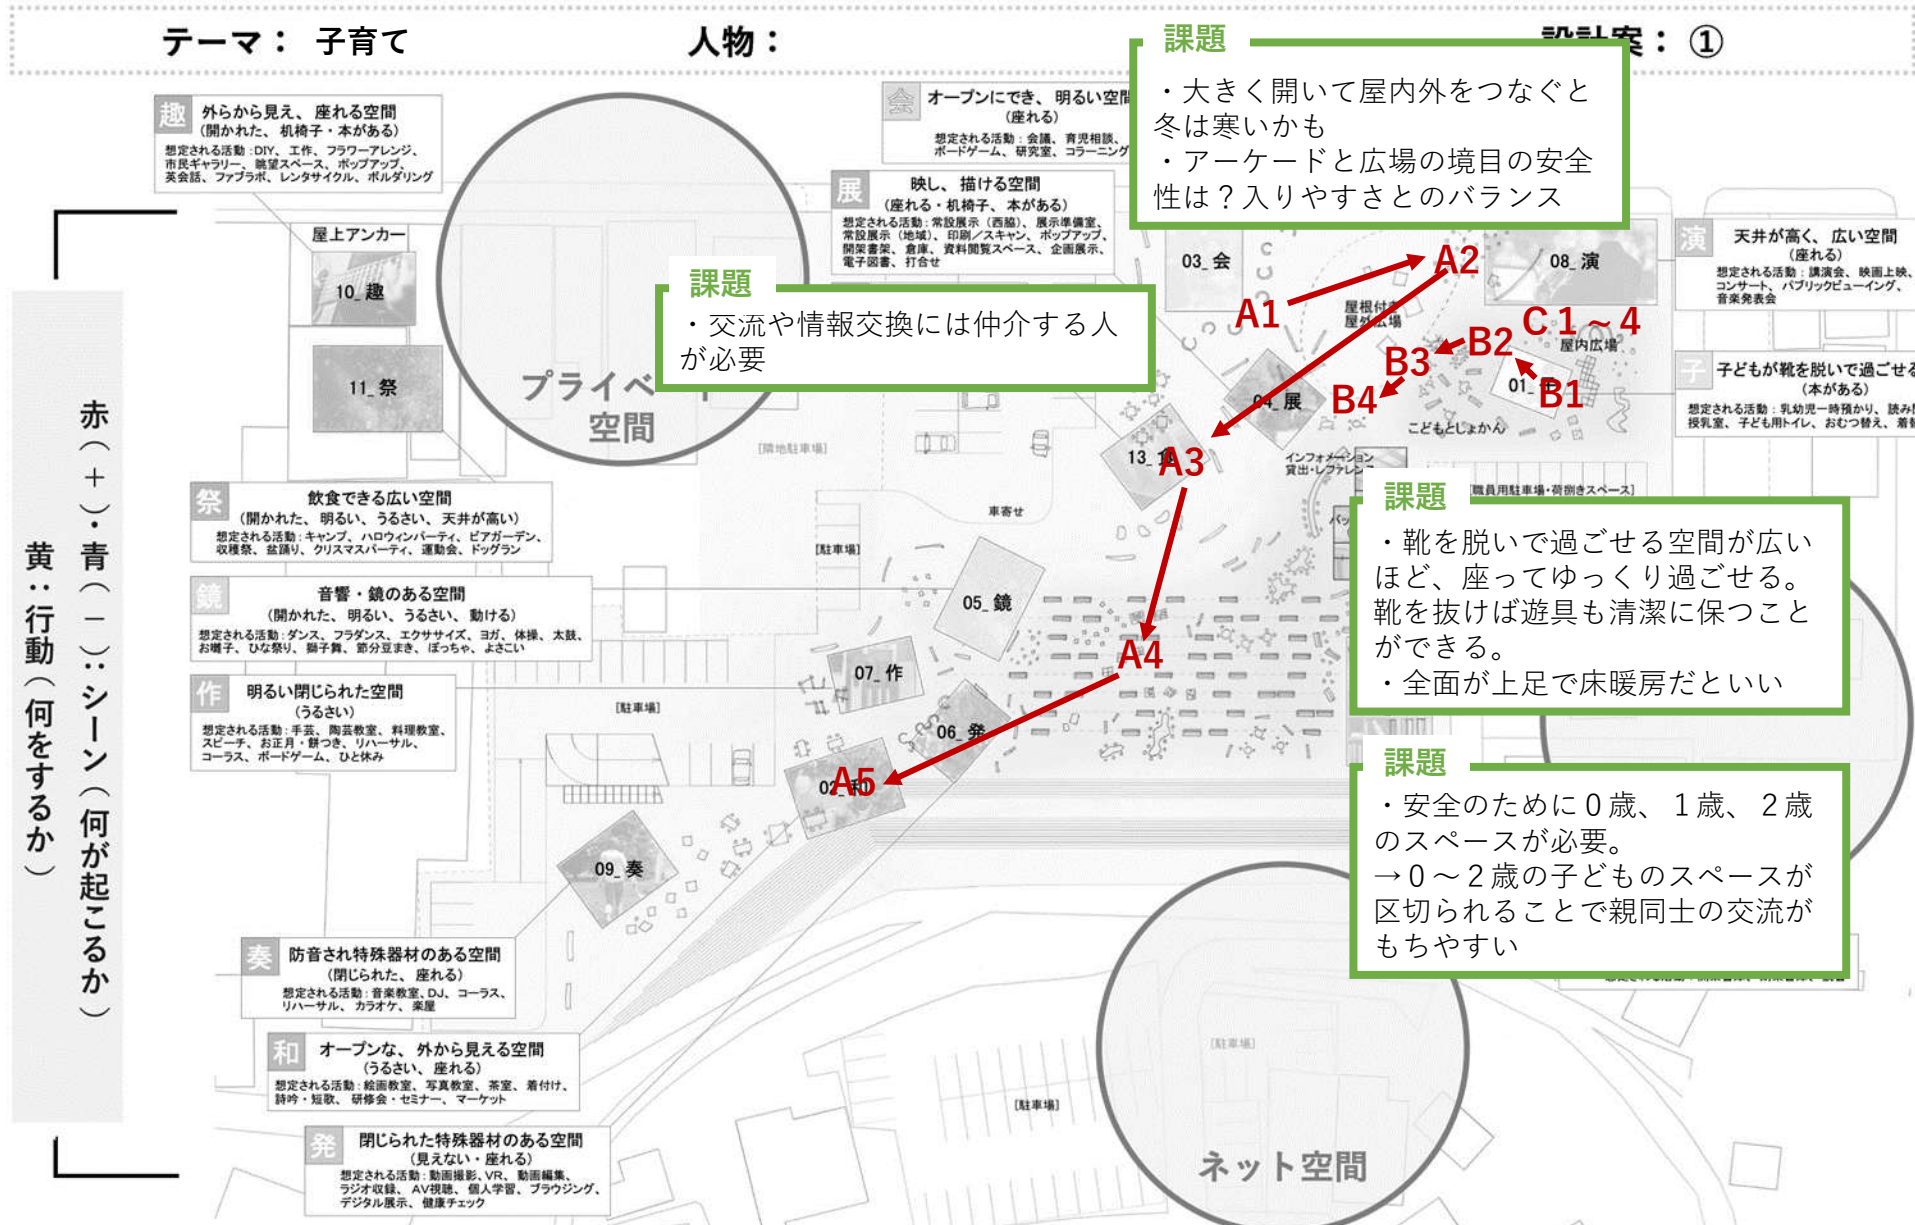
テーマ： 子育て　人物：　設計案：①

趣 外から見え、座れる空間 （開かれた、机椅子・本がある）
想定される活動：DIY、工作、フラワーアレンジ、市民ギャラリー、眺望スペース、ポップアップ、英会話、ファブラボ、レンタサイクル、ボルダリング

会 オープンにでき、明るい空間 （座れる）
想定される活動：会議、育児相談、ボードゲーム、研究室、コラーニング

展 映し、描ける空間 （座れる・机椅子、本がある）
想定される活動：常設展示（西脇）、展示準備室、常設展示（地域）、印刷／スキャン、ポップアップ、開架書架、倉庫、資料閲覧スペース、企画展示、電子図書、打合せ

課題
・大きく開いて屋内外をつなぐと冬は寒いかも
・アーケードと広場の境目の安全性は？入りやすさとのバランス

課題
・交流や情報交換には仲介する人が必要

演 天井が高く、広い空間 （座れる）
想定される活動：講演会、映画上映、コンサート、パブリックビューイング、音楽発表会

子 子どもが靴を脱いで過ごせる空間 （本がある）
想定される活動：乳幼児一時預かり、読み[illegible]、授乳室、子ども用トイレ、おむつ替え、着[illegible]

屋上アンカー
10_趣
11_祭
プライベート空間
03_会
08_演
A1
A2
C1～4
B2
B3
B4
B1
屋根付き屋外広場
屋内広場
01_
04_展
こどもとしょかん
インフォメーション 貸出・レファレンス
13_1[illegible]
A3
[職員用駐車場・荷捌きスペース]
[隣地駐車場]
車寄せ
[駐車場]
05_鏡
07_作
A4
06_発
02_和
A5
09_奏
[駐車場]
[駐車場]
[駐車場]
ネット空間

赤（＋）・青（－）：シーン（何が起こるか）
黄：行動（何をするか）

祭 飲食できる広い空間 （開かれた、明るい、うるさい、天井が高い）
想定される活動：キャンプ、ハロウィンパーティ、ビアガーデン、収穫祭、盆踊り、クリスマスパーティ、運動会、ドッグラン

鏡 音響・鏡のある空間 （開かれた、明るい、うるさい、動ける）
想定される活動：ダンス、フラダンス、エクササイズ、ヨガ、体操、太鼓、お囃子、ひな祭り、獅子舞、節分豆まき、ぼっちゃ、よさこい

作 明るい閉じられた空間 （うるさい）
想定される活動：手芸、陶芸教室、料理教室、スピーチ、お正月・餅つき、リハーサル、コーラス、ボードゲーム、ひと休み

奏 防音され特殊器材のある空間 （閉じられた、座れる）
想定される活動：音楽教室、DJ、コーラス、リハーサル、カラオケ、楽屋

和 オープンな、外から見える空間 （うるさい、座れる）
想定される活動：絵画教室、写真教室、茶室、着付け、詩吟・短歌、研修会・セミナー、マーケット

発 閉じられた特殊器材のある空間 （見えない・座れる）
想定される活動：動画撮影、VR、動画編集、ラジオ収録、AV視聴、個人学習、ブラウジング、デジタル展示、健康チェック

課題
・靴を脱いで過ごせる空間が広いほど、座ってゆっくり過ごせる。靴を抜けば遊具も清潔に保つことができる。
・全面が上足で床暖房だといい

課題
・安全のために０歳、１歳、２歳のスペースが必要。
→０～２歳の子どものスペースが区切られることで親同士の交流がもちやすい